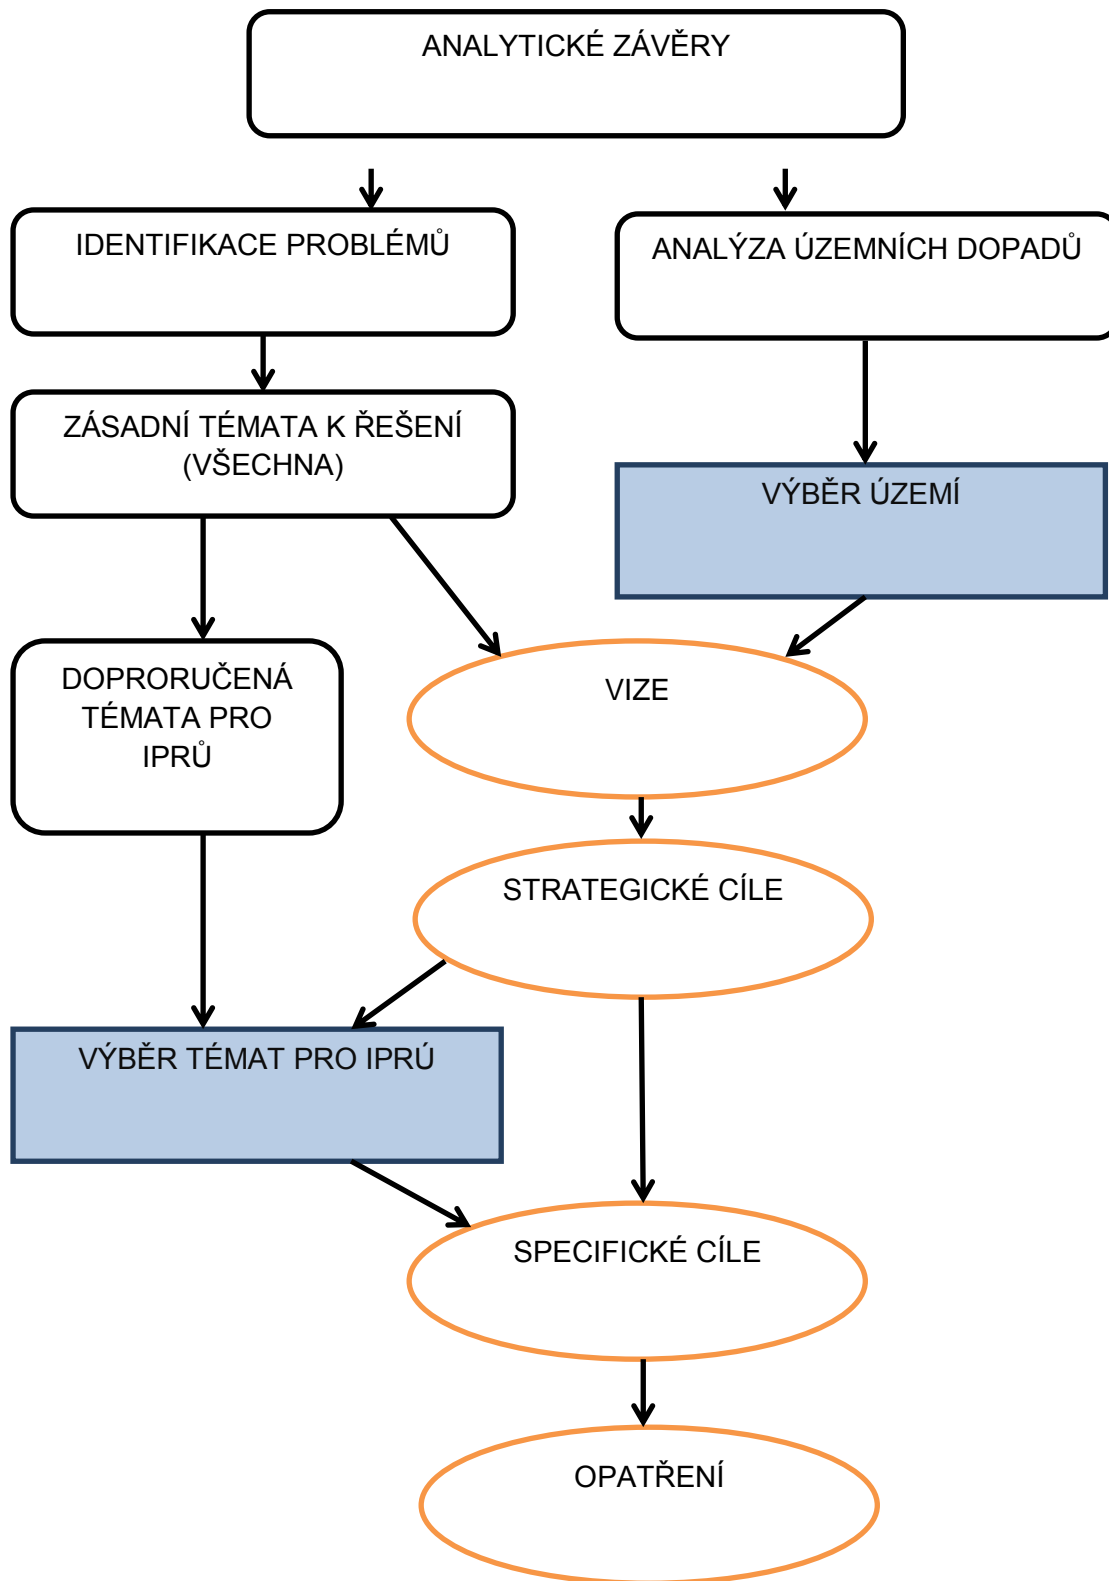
ANALYTICKÉ ZÁVĚRY

IDENTIFIKACE PROBLÉMŮ

ANALÝZA ÚZEMNÍCH DOPADŮ

ZÁSADNÍ TÉMATA K ŘEŠENÍ (VŠECHNA)

VÝBĚR ÚZEMÍ

DOPRORUČENÁ TÉMATA PRO IPRŮ

VIZE

STRATEGICKÉ CÍLE

VÝBĚR TÉMAT PRO IPRÚ

SPECIFICKÉ CÍLE

OPATŘENÍ